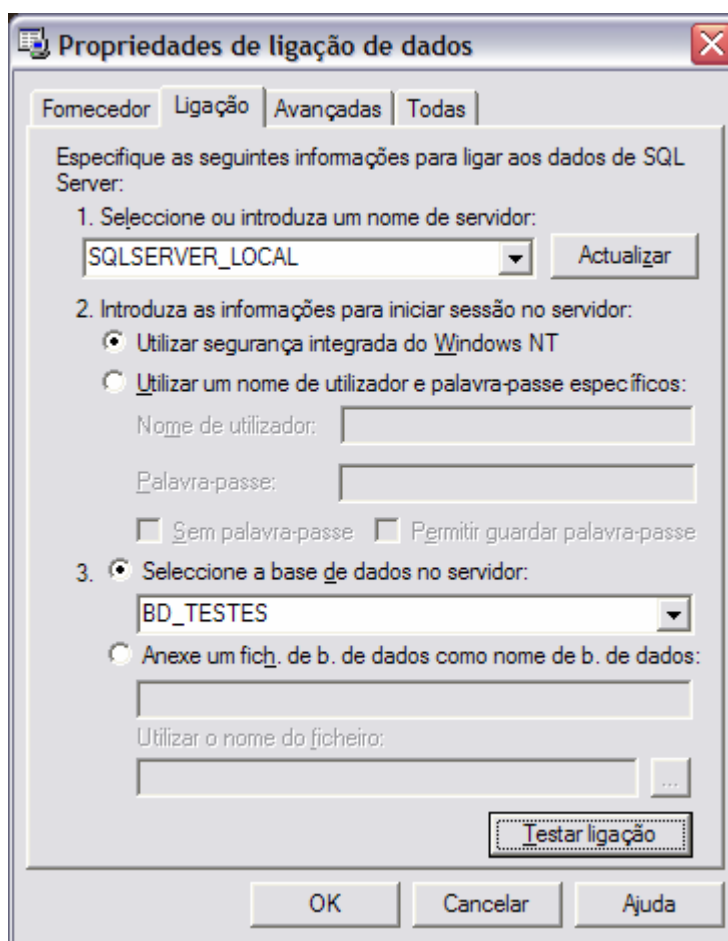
Propriedades de ligação de dados

Fornecedor | Ligação | Avançadas | Todas

Especifique as seguintes informações para ligar aos dados de SQL Server:

1. Seleccione ou introduza um nome de servidor:

SQLSERVER_LOCAL

Actualizar

2. Introduza as informações para iniciar sessão no servidor:

Utilizar segurança integrada do Windows NT

Utilizar um nome de utilizador e palavra-passe específicos:

Nome de utilizador:

Palavra-passe:

Sem palavra-passe

Permitir guardar palavra-passe

3. Seleccione a base de dados no servidor:

BD_TESTES

Anexe um fich. de b. de dados como nome de b. de dados:

Utilizar o nome do ficheiro:

...

Testar ligação

OK

Cancelar

Ajuda